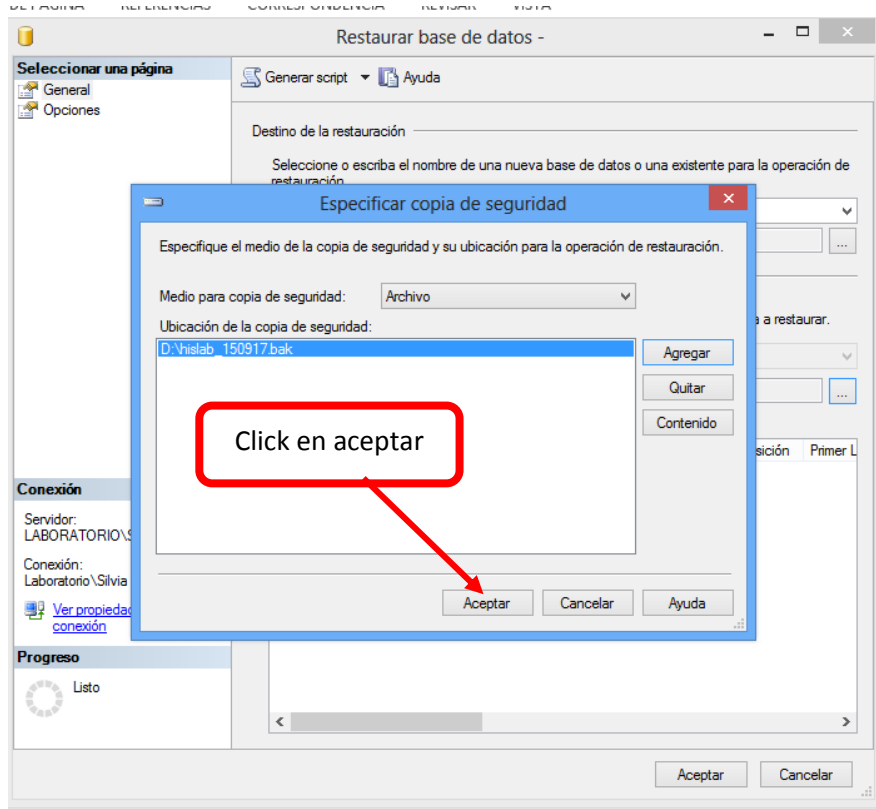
DE PÁGINA REFERENCIAS CORRESPONDENCIA REVISAR VISTA

Restaurar base de datos -

Seleccionar una página
General
Opciones

Generar script Ayuda

Destino de la restauración

Seleccione o escriba el nombre de una nueva base de datos o una existente para la operación de restauración

a restaurar.

sición Primer L

Conexión

Servidor:
LABORATORIO\S

Conexión:
Laboratorio\Silvia

Ver propieda
conexión

Progreso

Listo

Especificar copia de seguridad

Especifique el medio de la copia de seguridad y su ubicación para la operación de restauración.

Medio para copia de seguridad: Archivo

Ubicación de la copia de seguridad:

D:\hislab_150917.bak

Agregar
Quitar
Contenido

Click en aceptar

Aceptar Cancelar Ayuda

Aceptar Cancelar